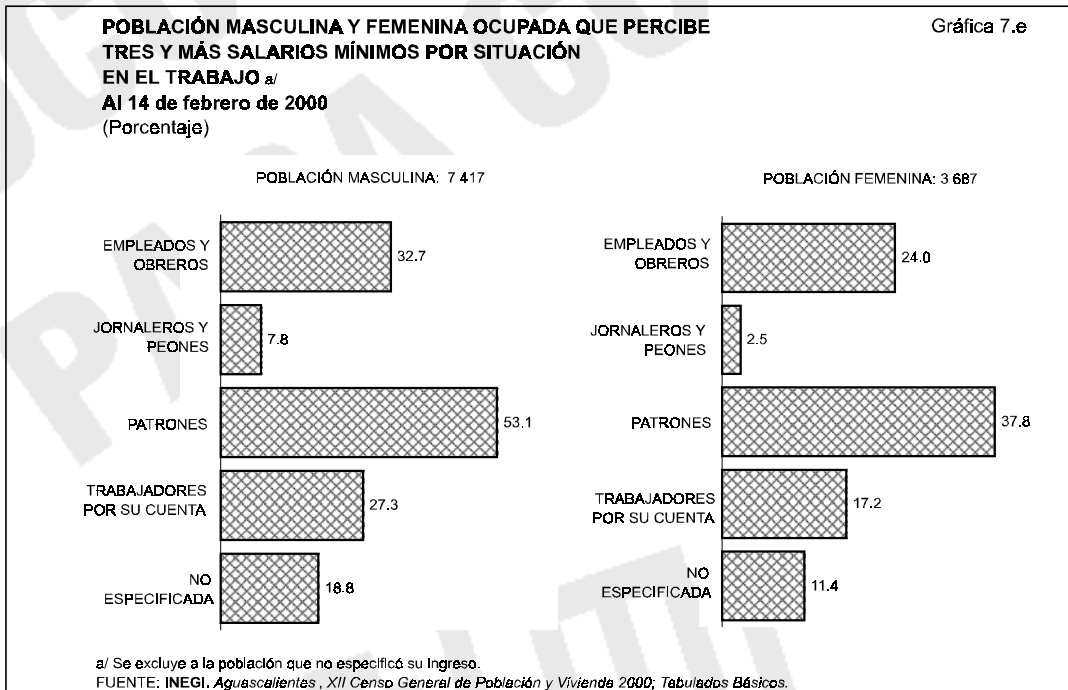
POBLACIÓN MASCULINA Y FEMENINA OCUPADA QUE PERCIBE TRES Y MÁS SALARIOS MÍNIMOS POR SITUACIÓN EN EL TRABAJO a/
Al 14 de febrero de 2000
(Porcentaje)

Gráfica 7.e

POBLACIÓN MASCULINA: 7 417

EMPLEADOS Y OBREROS 32.7
JORNALEROS Y PEONES 7.8
PATRONES 53.1
TRABAJADORES POR SU CUENTA 27.3
NO ESPECIFICADA 18.8

POBLACIÓN FEMENINA: 3 687

EMPLEADOS Y OBREROS 24.0
JORNALEROS Y PEONES 2.5
PATRONES 37.8
TRABAJADORES POR SU CUENTA 17.2
NO ESPECIFICADA 11.4

a/ Se excluye a la población que no especificó su ingreso.
FUENTE: INEGI. Aguascalientes , XII Censo General de Población y Vivienda 2000; Tabulados Básicos.